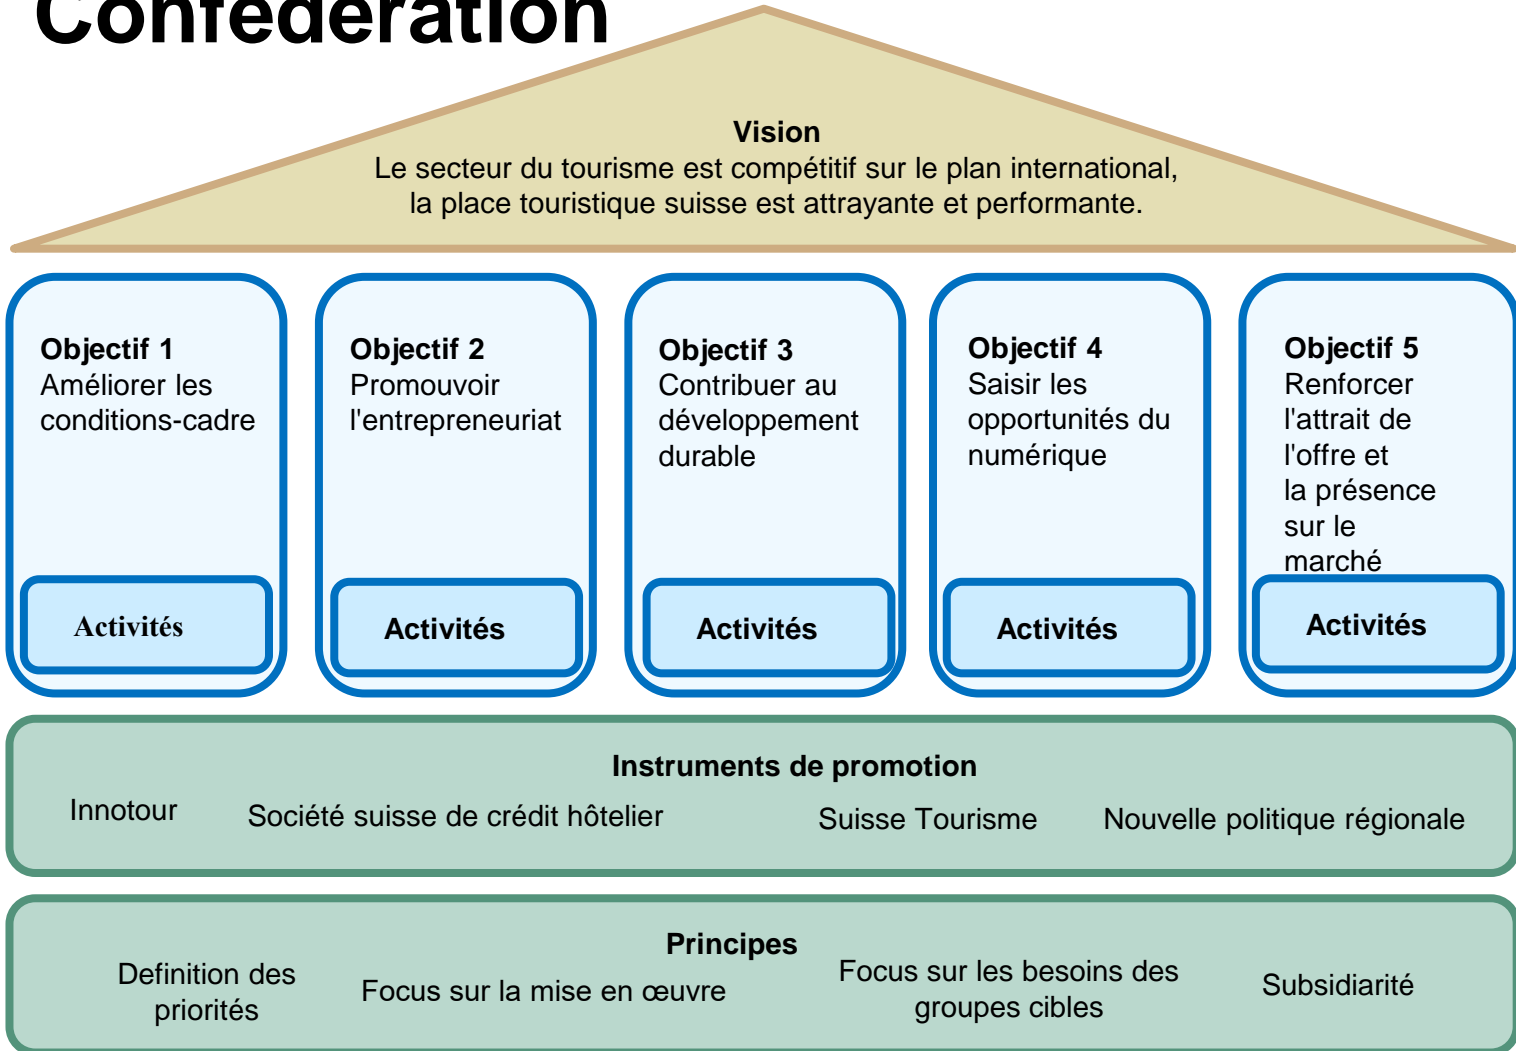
Confédération

Vision
Le secteur du tourisme est compétitif sur le plan international, la place touristique suisse est attrayante et performante.

Objectif 1
Améliorer les conditions-cadre

Activités

Objectif 2
Promouvoir l'entrepreneuriat

Activités

Objectif 3
Contribuer au développement durable

Activités

Objectif 4
Saisir les opportunités du numérique

Activités

Objectif 5
Renforcer l'attrait de l'offre et la présence sur le marché

Activités

Instruments de promotion
Innotour
Société suisse de crédit hôtelier
Suisse Tourisme
Nouvelle politique régionale

Principes
Definition des priorités
Focus sur la mise en œuvre
Focus sur les besoins des groupes cibles
Subsidiarité